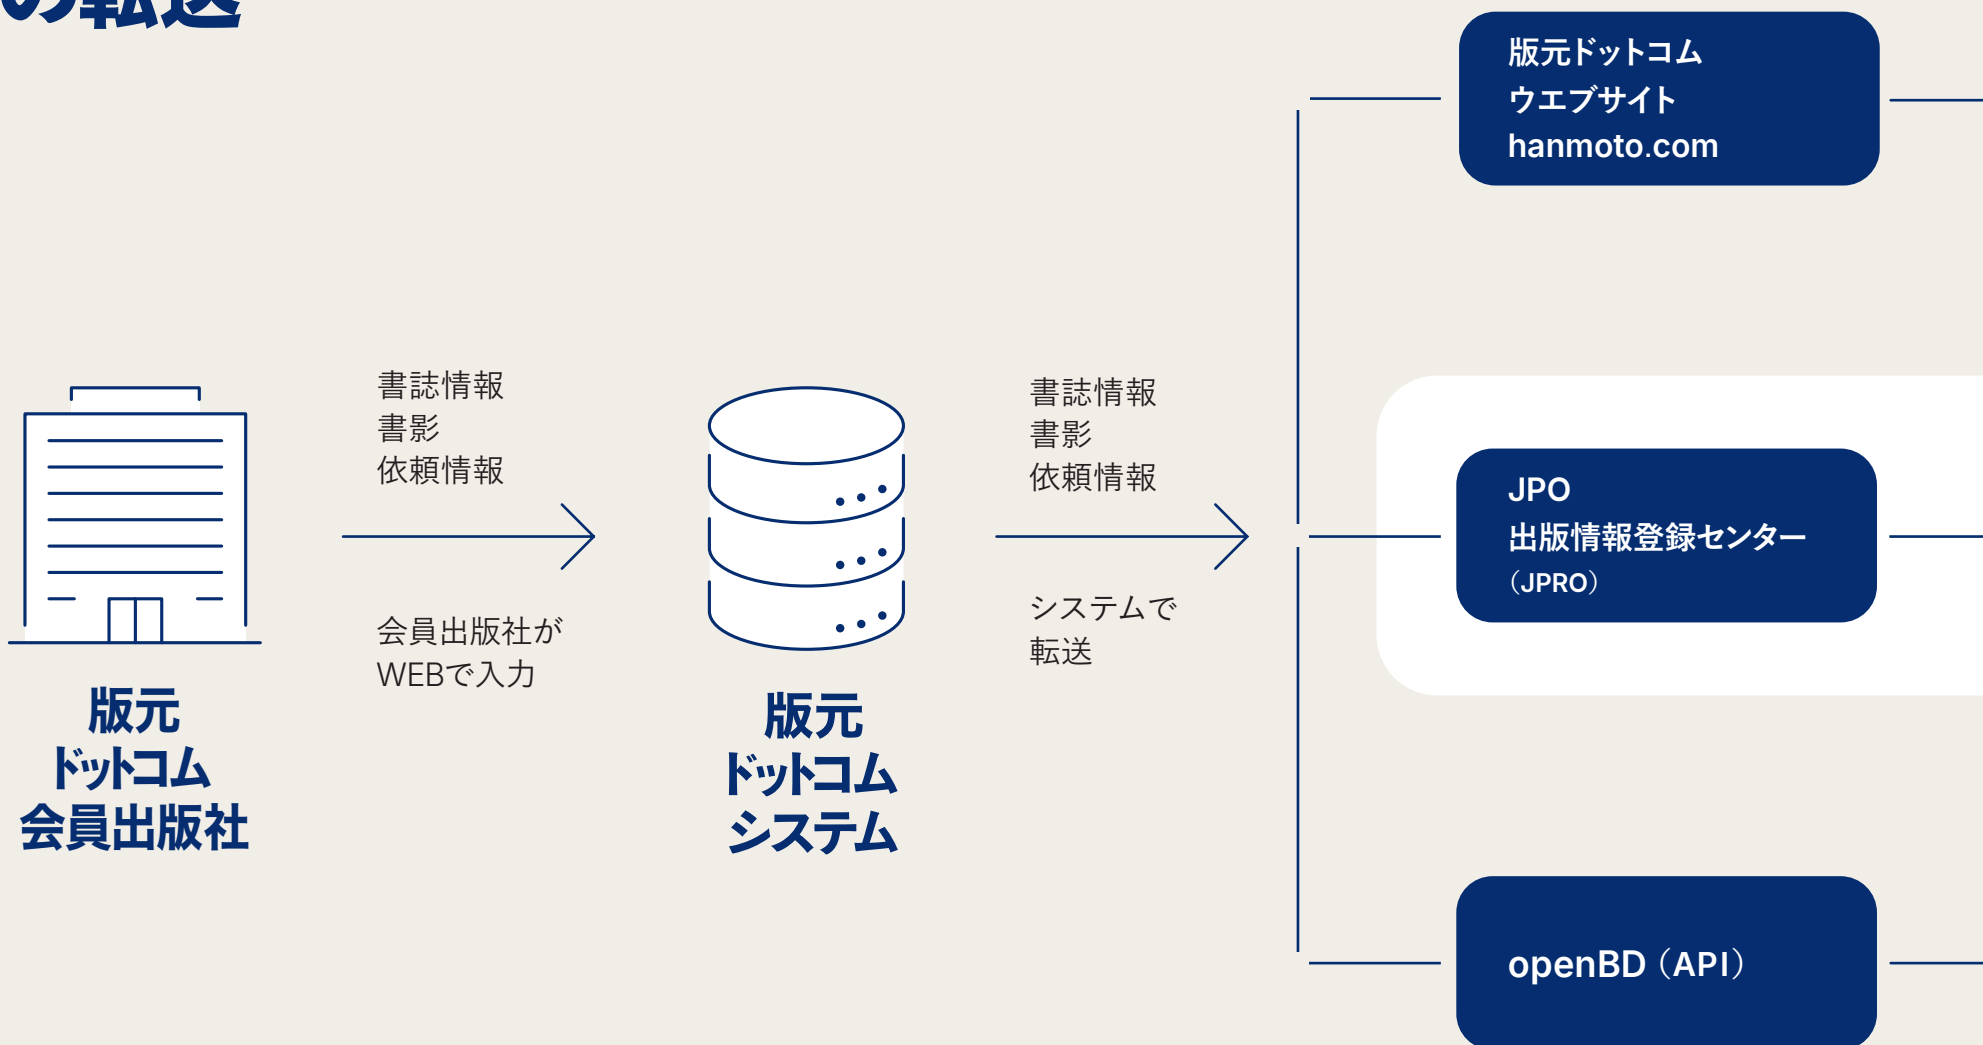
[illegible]

版元ドットコム
ウエブサイト
hanmoto.com

書誌情報
書影
依頼情報

書誌情報
書影
依頼情報

JPO
出版情報登録センター
（JPRO）

会員出版社が
WEBで入力

システムで
転送

版元
ドットコム
会員出版社

版元
ドットコム
システム

openBD（API）